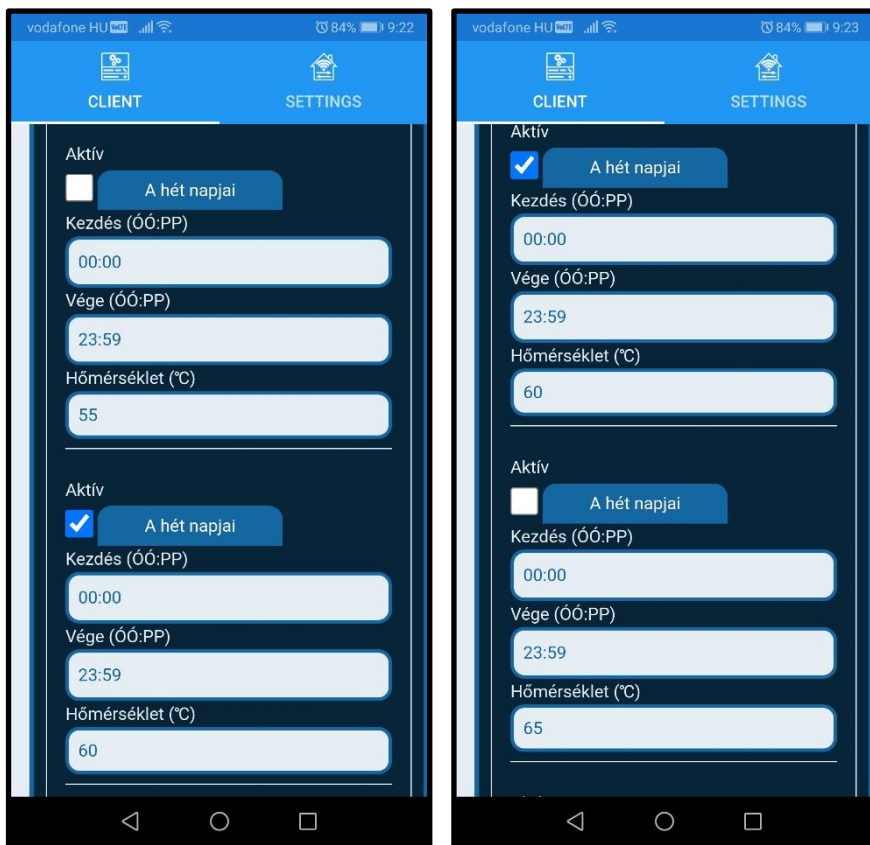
vodafone HU 84% 9:22

CLIENT SETTINGS

Aktív

A hét napjai

Kezdés (ÓÓ:PP)

00:00

Vége (ÓÓ:PP)

23:59

Hőmérséklet (℃)

55

Aktív

A hét napjai

Kezdés (ÓÓ:PP)

00:00

Vége (ÓÓ:PP)

23:59

Hőmérséklet (℃)

60

vodafone HU 84% 9:23

CLIENT SETTINGS

Aktív

A hét napjai

Kezdés (ÓÓ:PP)

00:00

Vége (ÓÓ:PP)

23:59

Hőmérséklet (℃)

60

Aktív

A hét napjai

Kezdés (ÓÓ:PP)

00:00

Vége (ÓÓ:PP)

23:59

Hőmérséklet (℃)

65